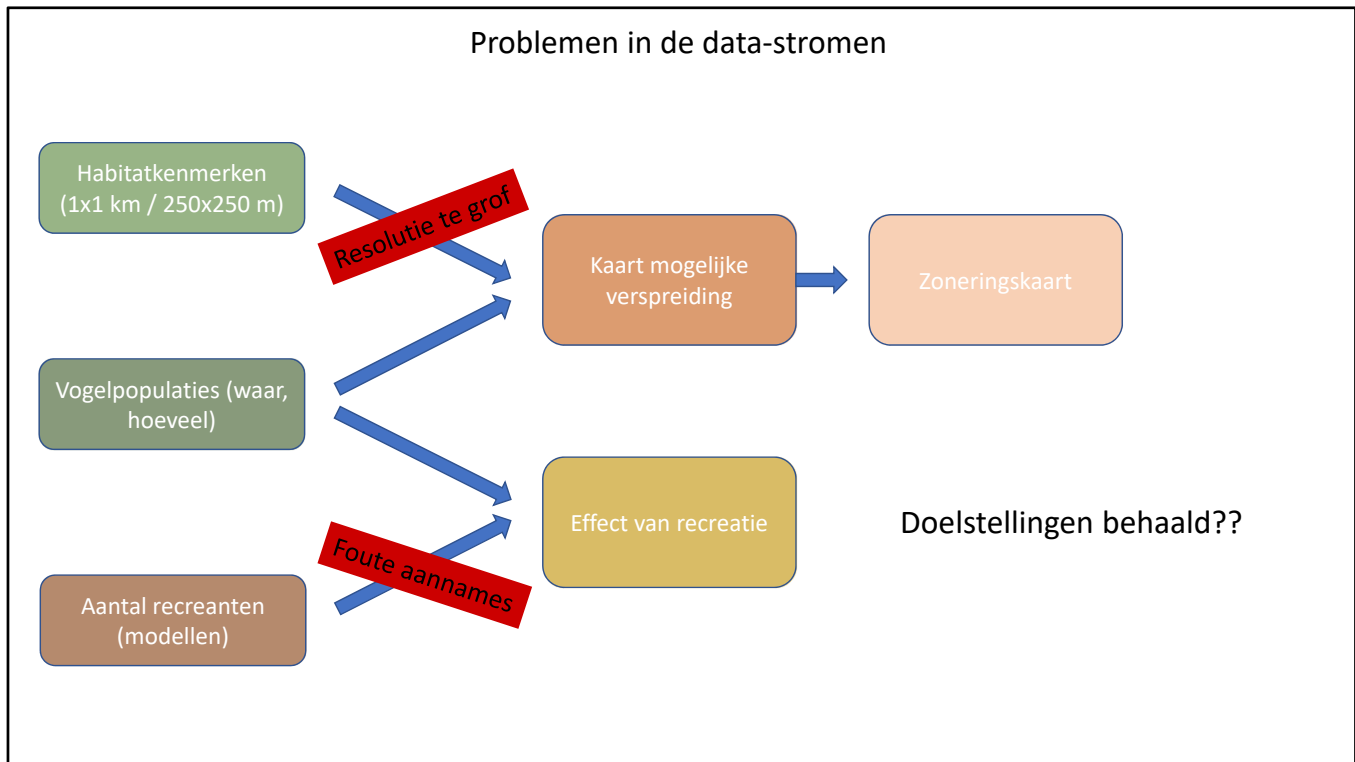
Problemen in de data-stromen

Habitatkenmerken (1x1 km / 250x250 m)

Resolutie te grof

Kaart mogelijke verspreiding

Zoneringskaart

Vogelpopulaties (waar, hoeveel)

Effect van recreatie

Doelstellingen behaald??

Foute aannames

Aantal recreanten (modellen)